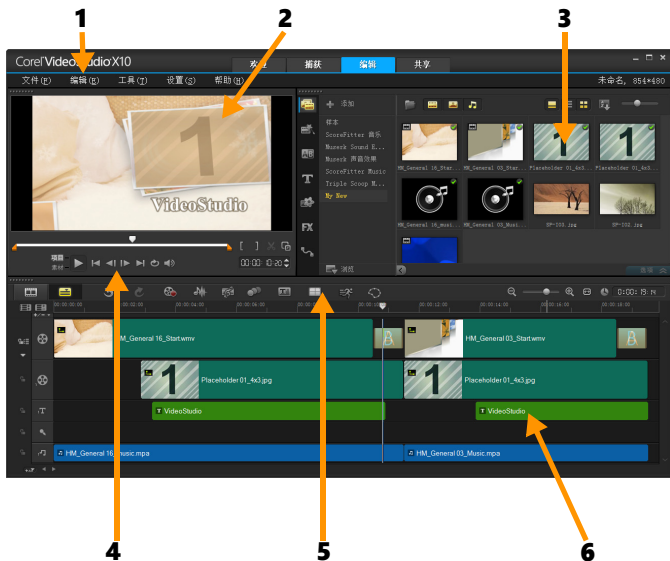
1
2
3
Corel VideoStudio X10
欢迎
捕获
编辑
共享
文件(F)
编辑(E)
工具(T)
设置(S)
帮助(H)
未命名, 854*480
VideoStudio
项目
素材
00:00:10:20
添加
样本
ScoreFitter 音乐
Muvesk Sound E...
Muvesk 声音效果
ScoreFitter Music
Triple Scoop M...
My New
HM_General 16_Start...
HM_General 03_Start...
Placeholder 01_4x3...
Placeholder 01_4x3...
HM_General 16_musi...
HM_General 03_Musi...
SP-I02.jpg
SP-I03.jpg
浏览
0:00:19:14
HM_General 16_Start.wmv
HM_General 03_Start.wmv
Placeholder 01_4x3.jpg
Placeholder 01_4x3.jpg
VideoStudio
VideoStudio
HM_General 16_Music.mpa
HM_General 03_Music.mpa
4
5
6